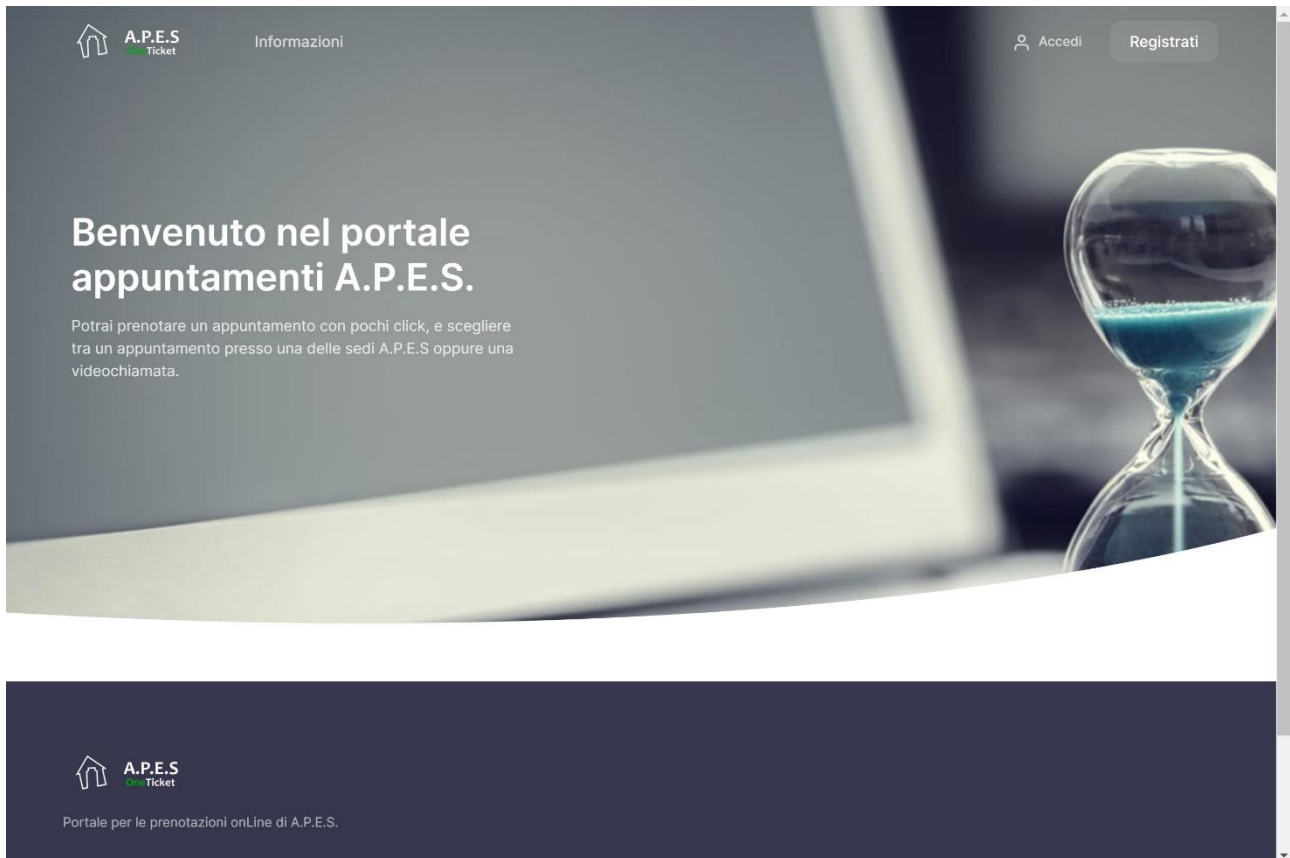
A.P.E.S
OneTicket

Informazioni

Accedi

Registrati

Benvenuto nel portale appuntamenti A.P.E.S.

Potrai prenotare un appuntamento con pochi click, e scegliere tra un appuntamento presso una delle sedi A.P.E.S oppure una videochiamata.

A.P.E.S
OneTicket

Portale per le prenotazioni onLine di A.P.E.S.